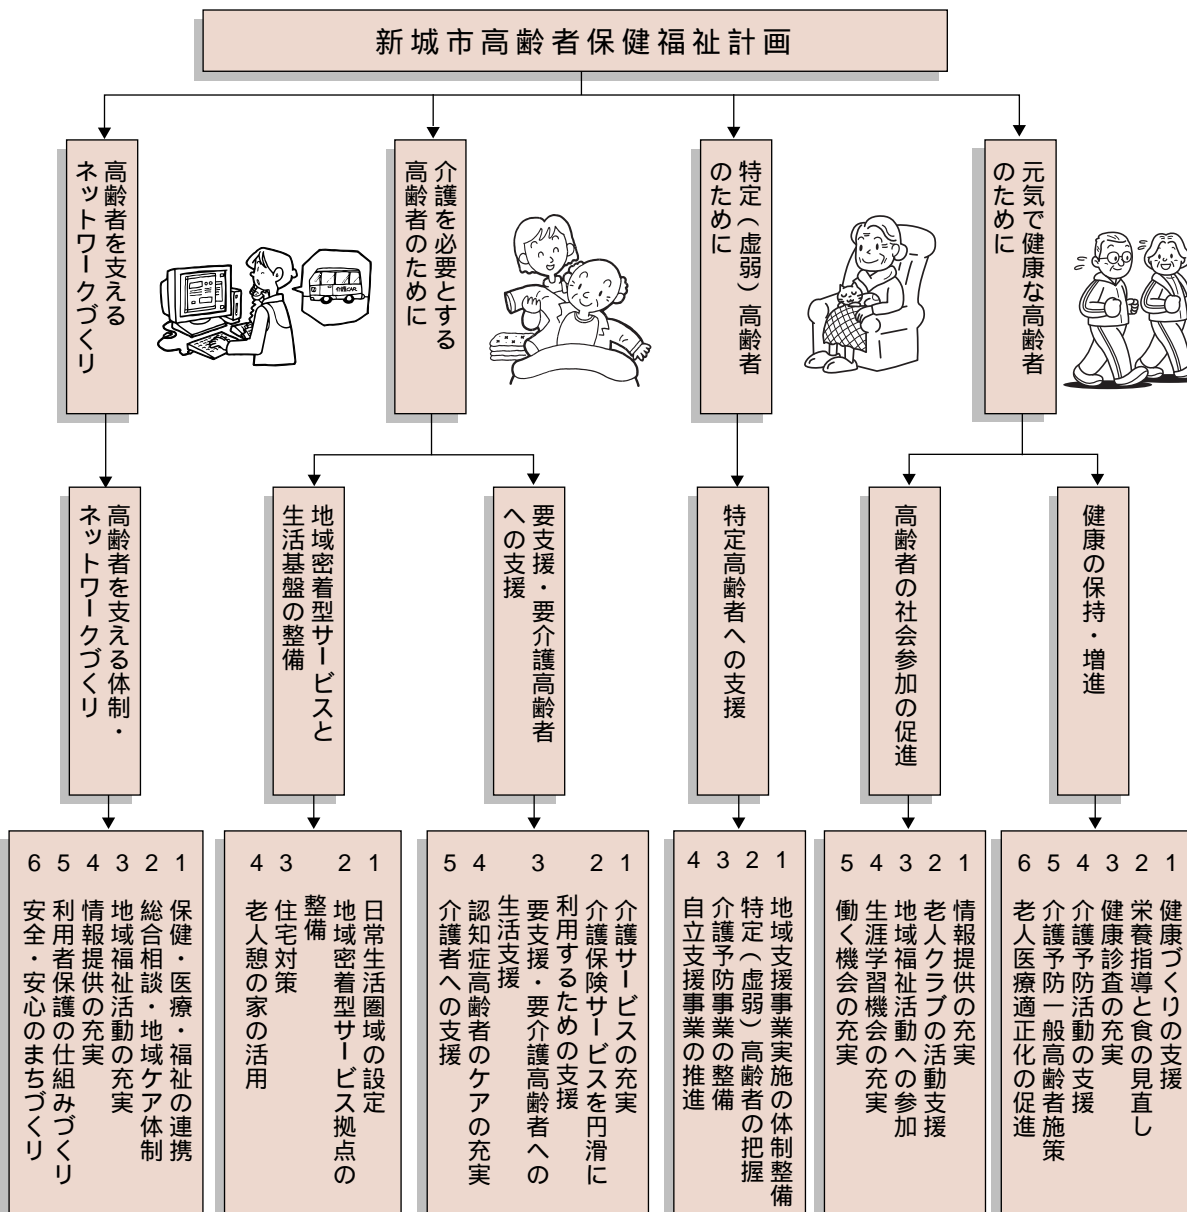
新城市高齢者保健福祉計画

高齢者を支えるネットワークづくり

介護を必要とする高齢者のために

特定（虚弱）高齢者のために

元気で健康な高齢者のために

高齢者を支える体制・ネットワークづくり

地域密着型サービスと生活基盤の整備

要支援・要介護高齢者への支援

特定高齢者への支援

高齢者の社会参加の促進

健康の保持・増進

1 保健・医療・福祉の連携
2 総合相談・地域ケア体制
3 地域福祉活動の充実
4 情報提供の充実
5 利用者保護の仕組みづくり
6 安全・安心のまちづくり

1 日常生活圏域の設定
2 地域密着型サービス拠点の整備
3 住宅対策
4 老人憩の家の活用

1 介護サービスの充実
2 介護保険サービスを円滑に利用するための支援
3 要支援・要介護高齢者への生活支援
4 認知症高齢者のケアの充実
5 介護者への支援

1 地域支援事業実施の体制整備
2 特定（虚弱）高齢者の把握
3 介護予防事業の整備
4 自立支援事業の推進

1 情報提供の充実
2 老人クラブの活動支援
3 地域福祉活動への参加
4 生涯学習機会の充実
5 働く機会の充実

1 健康づくりの支援
2 栄養指導と食の見直し
3 健康診査の充実
4 介護予防活動の支援
5 介護予防一般高齢者施策
6 老人医療適正化の促進